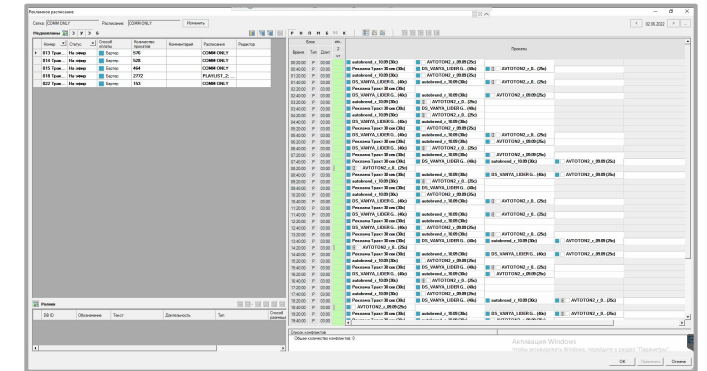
Рекламное расписание

Сейчас COMM ONLY Расписание COMM ONLY Изменить

Недвижимая 2 3 4 5 6

| Номер | Статус | Способ оплаты | Количество прокатов | Комментарий | Расписание | Редактор |
|---|---|---|---|---|---|---|
| 013 Трам... | На эфир | Бартер | 576 | | COMM ONLY | |
| 014 Трам... | На эфир | Бартер | 528 | | COMM ONLY | |
| 015 Трам... | На эфир | Бартер | 464 | | COMM ONLY | |
| 018 Трам... | На эфир | Бартер | 2772 | | PLAYLIST_2... | |
| 022 Трам... | На эфир | Бартер | 153 | | COMM ONLY | |

Ролики

| ВВ ID | Обозначение | Текст | Длительность | Тип | Способ удаления |
|---|---|---|---|---|---|

Время Тип Длит.

Промежн

08:20:00 P 03:00 autobrend_r_10.09 (30с) AVTOTON2_r_09.09 (25с)
08:40:00 P 03:00 Реклама Трам 30 зим (30с) AVTOTON2_r_09.09 (25с)
09:00:00 P 03:00 autobrend_r_10.09 (30с) AVTOTON2_r_09.09 (25с)
09:20:00 P 03:00 DS_VANYA_LIDER G... (46с) AVTOTON2_r_09.09 (25с)
09:40:00 P 03:00 Реклама Трам 30 зим (30с)
10:00:00 P 03:00 DS_VANYA_LIDER G... (46с) autobrend_r_10.09 (30с)
10:20:00 P 03:00 autobrend_r_10.09 (30с) AVTOTON2_r_09.09 (25с)
10:40:00 P 03:00 Реклама Трам 30 зим (30с) DS_VANYA_LIDER G... (46с)
11:00:00 P 03:00 autobrend_r_10.09 (30с) AVTOTON2_r_09.09 (25с)
11:20:00 P 03:00 DS_VANYA_LIDER G... (46с) autobrend_r_10.09 (30с)
11:40:00 P 03:00 Реклама Трам 30 зим (30с) AVTOTON2_r_09.09 (25с)
12:00:00 P 03:00 DS_VANYA_LIDER G... (46с) autobrend_r_10.09 (30с) AVTOTON2_r_09.09 (25с)
12:20:00 P 03:00 Реклама Трам 30 зим (30с) autobrend_r_10.09 (30с) AVTOTON2_r_09.09 (25с)
12:40:00 P 03:00 Реклама Трам 30 зим (30с) DS_VANYA_LIDER G... (46с) AVTOTON2_r_09.09 (25с)
13:00:00 P 03:00 Реклама Трам 30 зим (30с) autobrend_r_10.09 (30с) AVTOTON2_r_09.09 (25с)
13:20:00 P 03:00 Реклама Трам 30 зим (30с) autobrend_r_10.09 (30с) autobrend_r_10.09 (30с) AVTOTON2_r_09.09 (25с)
13:40:00 P 03:00 AVTOTON2_r_09.09 (25с)
14:00:00 P 03:00 Реклама Трам 30 зим (30с) autobrend_r_10.09 (30с) DS_VANYA_LIDER G... (46с) AVTOTON2_r_09.09 (25с)

Список конфликтов
Общее количество конфликтов: 0

Активация Windows
Чтобы активировать Windows, перейдите в раздел "Параметры".

OK Применить Отмена